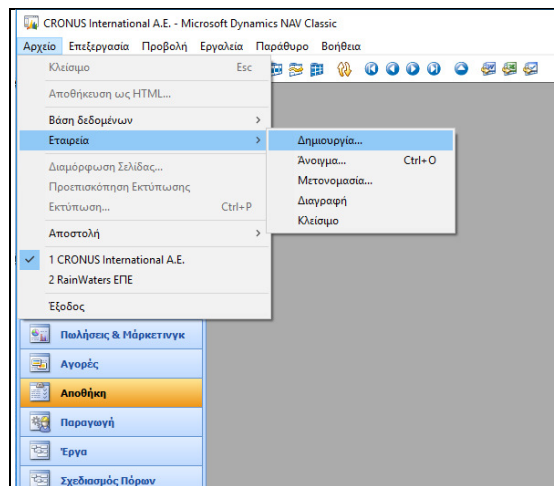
CRONUS International A.E. - Microsoft Dynamics NAV Classic

Αρχείο Επεξεργασία Προβολή Εργαλεία Παράθυρο Βοήθεια

Κλείσιμο Esc

Αποθήκευση ως HTML...

Βάση δεδομένων

Εταιρεία

Διαμόρφωση Σελίδας...

Προεπισκόπηση Εκτύπωσης

Εκτύπωση... Ctrl+P

Αποστολή

1 CRONUS International A.E.

2 RainWaters ΕΠΕ

Έξοδος

Δημιουργία...

Άνοιγμα... Ctrl+O

Μετονομασία...

Διαγραφή

Κλείσιμο

Πωλήσεις & Μάρκετινγκ

Αγορές

Αποθήκη

Παραγωγή

Έργα

Σχεδιασμός Πόρων